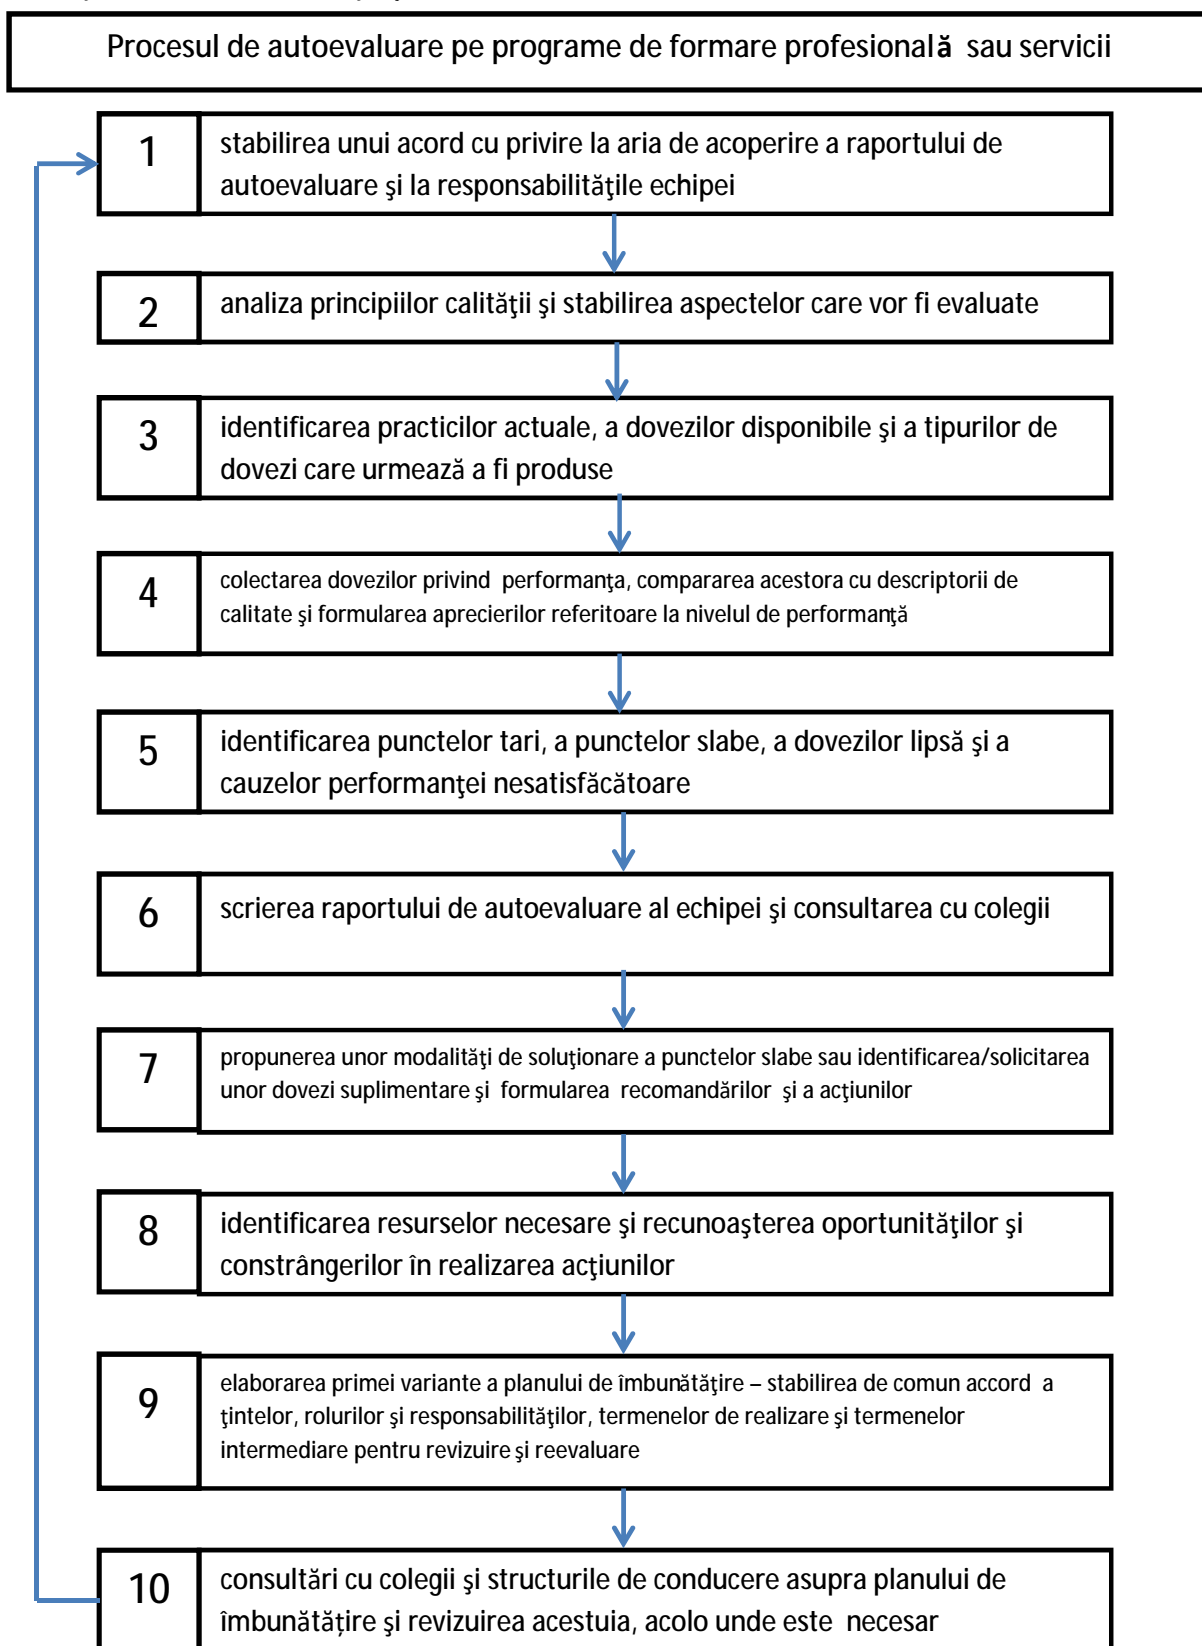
Procesul de autoevaluare pe programe de formare profesională sau servicii

1 stabilirea unui acord cu privire la aria de acoperire a raportului de autoevaluare şi la responsabilităţile echipei

2 analiza principiilor calităţii şi stabilirea aspectelor care vor fi evaluate

3 identificarea practicilor actuale, a dovezilor disponibile şi a tipurilor de dovezi care urmează a fi produse

4 colectarea dovezilor privind performanţa, compararea acestora cu descriptorii de calitate şi formularea aprecierilor referitoare la nivelul de performanţă

5 identificarea punctelor tari, a punctelor slabe, a dovezilor lipsă şi a cauzelor performanţei nesatisfăcătoare

6 scrierea raportului de autoevaluare al echipei şi consultarea cu colegii

7 propunerea unor modalităţi de soluţionare a punctelor slabe sau identificarea/solicitarea unor dovezi suplimentare şi formularea recomandărilor şi a acţiunilor

8 identificarea resurselor necesare şi recunoaşterea oportunităţilor şi constrângerilor în realizarea acţiunilor

9 elaborarea primei variante a planului de îmbunătățire – stabilirea de comun accord a ţintelor, rolurilor şi responsabilităţilor, termenelor de realizare şi termenelor intermediare pentru revizuire şi reevaluare

10 consultări cu colegii şi structurile de conducere asupra planului de îmbunătățire şi revizuirea acestuia, acolo unde este necesar